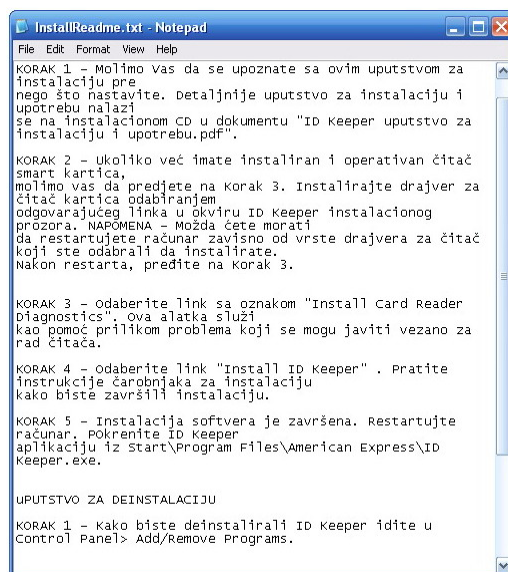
InstallReadme.txt - Notepad

File Edit Format View Help

KORAK 1 – Molimo Vas da se upoznate sa ovim uputstvom za instalaciju pre nego što nastavite. Detaljnije uputstvo za instalaciju i upotrebu nalazi se na instalacionom CD u dokumentu "ID Keeper uputstvo za instalaciju i upotrebu.pdf".

KORAK 2 – Ukoliko već imate instaliran i operativan čitač smart kartica, molimo vas da predjete na Korak 3. Instalirajte drajver za čitač kartica odabiranjem odgovarajućeg linka u okviru ID Keeper instalacionog prozora. NAPOMENA – Možda ćete morati da restartujete računar zavisno od vrste drajvera za čitač koji ste odabrali da instalirate. Nakon restarta, pređite na Korak 3.

KORAK 3 – Odaberite link sa oznakom "Install Card Reader Diagnostics". Ova alatka služi kao pomoć prilikom problema koji se mogu javiti vezano za rad čitača.

KORAK 4 – Odaberite link "Install ID Keeper" . Pratite instrukcije čarobnjaka za instalaciju kako biste završili instalaciju.

KORAK 5 – Instalacija softvera je završena. Restartujte računar. Pokrenite ID Keeper aplikaciju iz Start\Program Files\American Express\ID Keeper.exe.

UPUTSTVO ZA DEINSTALACIJU

KORAK 1 – Kako biste deinstalirali ID Keeper idite u Control Panel> Add/Remove Programs.